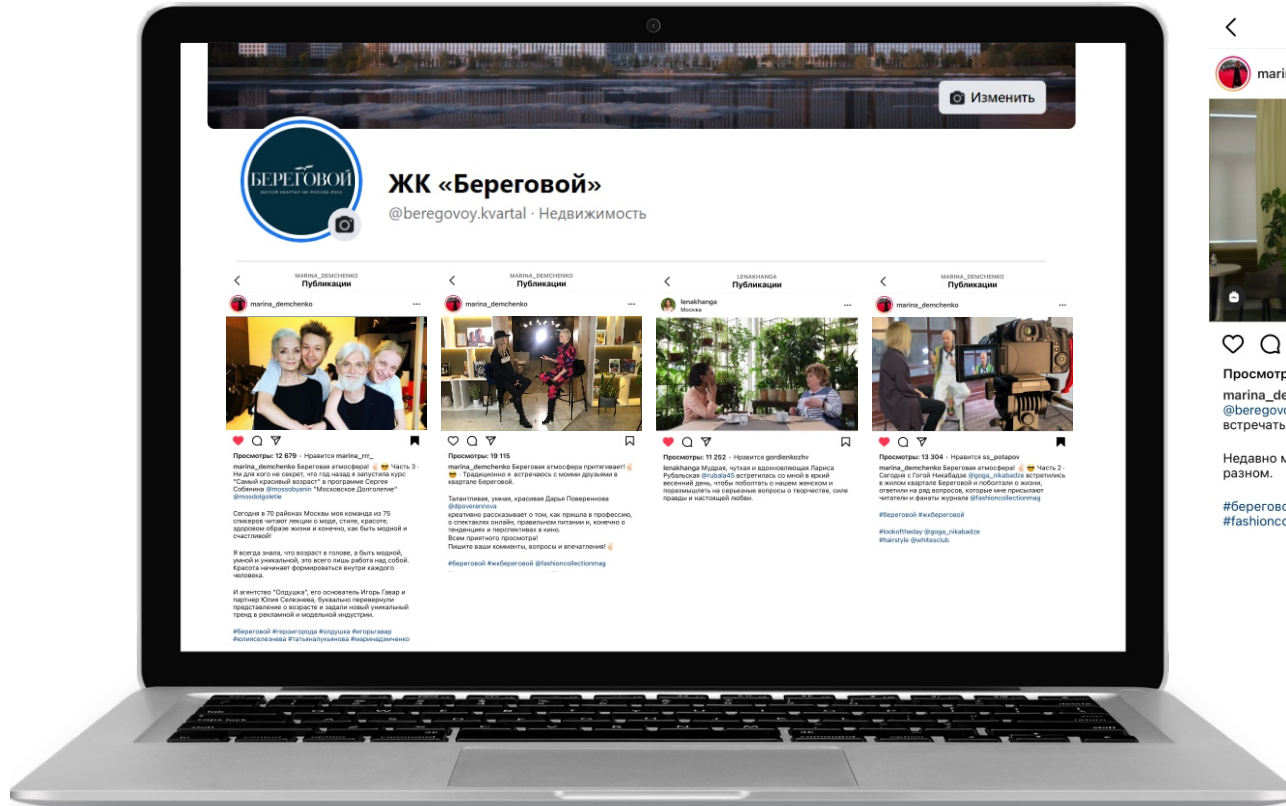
Изменить

БЕРЕГОВОЙ

ЖК «Береговой»

@beregovoy.kvartal · Недвижимость

MARINA_DEMCHENKO
Публикации

marina_demchenko

Просмотры: 12 679 · Нравится marina_rrr_

marina_demchenko Береговая атмосфера! Часть 3 - Ни для кого не секрет, что год назад я запустила курс "Самый красивый возраст" в программе Сергея Собянина @mossobyanin "Московское Долголетие" @mosdolgoletie

Сегодня в 70 районах Москвы моя команда из 75 спикеров читают лекции о моде, стиле, красоте, здоровом образе жизни и конечно, как быть модной и счастливой!

Я всегда знала, что возраст в голове, а быть модной, умной и уникальной, это всего лишь работа над собой. Красота начинает формироваться внутри каждого человека.

И агентство "Олдушка", его основатель Игорь Гавар и партнер Юлия Селезнева, буквально перевернули представление о возрасте и задали новый уникальный тренд в рекламной и модельной индустрии.

#береговой #героигорода #олдушка #игоргавар #юлияселезнева #татьяналукьянова #маринадемченко

MARINA_DEMCHENKO
Публикации

marina_demchenko

Просмотры: 19 115

marina_demchenko Береговая атмосфера притягивает! Традиционно встречаюсь со моими друзьями в квартале Береговой.

Талантливая, умная, красивая Дарья Поверенкова @dpoverennova
креативно рассказывает о том, как пришла в профессию, о спектаклях онлайн, правильном питании и, конечно о тенденциях и перспективах в кино.
Всем приятного просмотра!
Пишите ваши комменты, вопросы и впечатления!

#береговой #жкберговой #fashioncollectionmag

LENAKHANGA
Публикации

lenakhanga
Москва

Просмотры: 11 252 · Нравится gordienkozhv

lenakhanga Мудрая, чуткая и вдохновляющая Лариса Рубальская @rubala45 встретилась со мной в яркий весенний день, чтобы поболтать о нашем женском и поразмышлять на серьезные вопросы о творчестве, силе правды и настоящей любви.

MARINA_DEMCHENKO
Публикации

marina_demchenko

Просмотры: 13 304 · Нравится ss_potapov

marina_demchenko Береговая атмосфера! Часть 2 - Сегодня с Гогой Никабадзе @goga_nikabadze встретились в жилом квартале Береговой и поболтали о жизни, ответили на ряд вопросов, которые мне присылают читатели и фанаты журнала @fashioncollectionmag

#береговой #жкберговой

#lookoftheday @goga_nikabadze
#hairstyle @whitesclub

mari
Просмотр
marina_de
@beregovo
встречать
Недавно м
разном.
#берегово
#fashionco